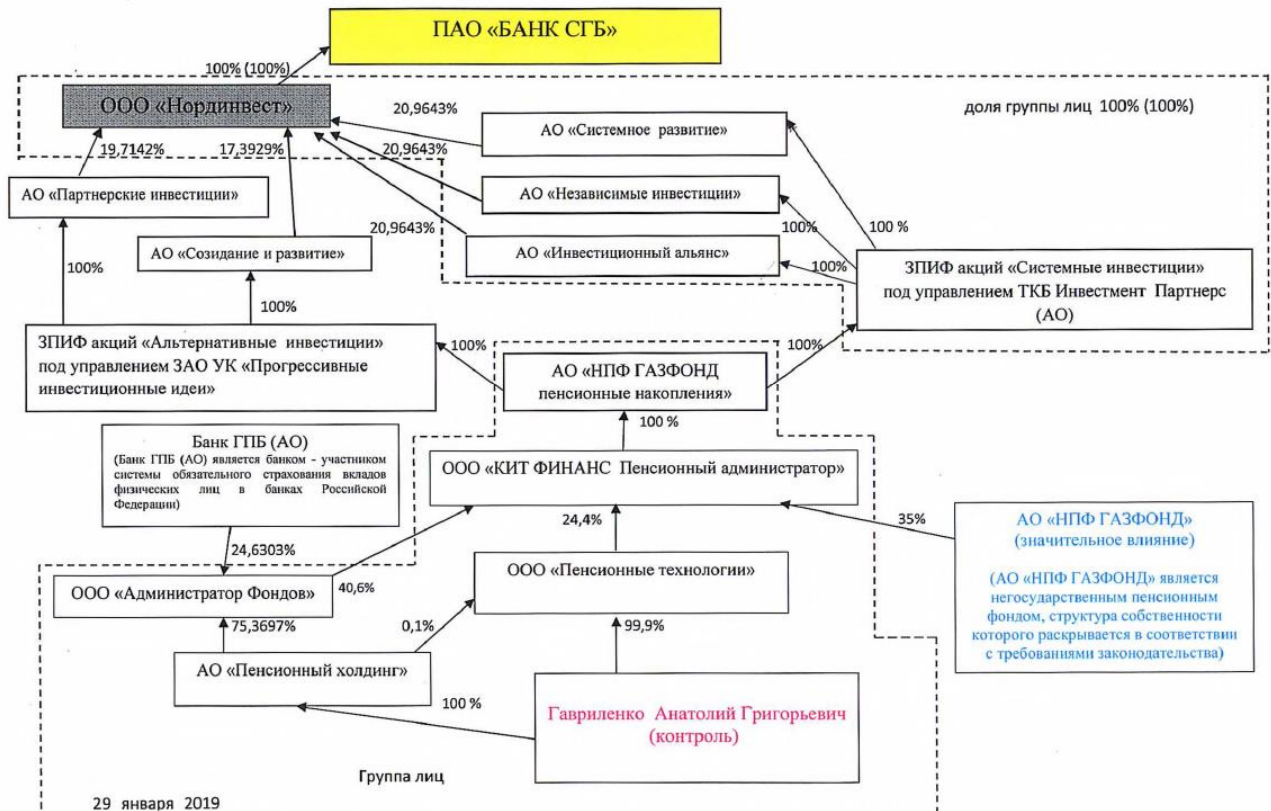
ПАО «БАНК СГБ»

100% (100%)

ООО «Нординвест»

доля группы лиц 100% (100%)

20,9643%

АО «Системное развитие»

19,7142%

17,3929%

20,9643%

АО «Партнерские инвестиции»

АО «Независимые инвестиции»

20,9643%

100%

100 %

АО «Созидание и развитие»

АО «Инвестиционный альянс»

100%

100%

ЗПИФ акций «Системные инвестиции» под управлением ТКБ Инвестмент Партнерс (АО)

100%

ЗПИФ акций «Альтернативные инвестиции» под управлением ЗАО УК «Прогрессивные инвестиционные идеи»

100%

АО «НПФ ГАЗФОНД пенсионные накопления»

100%

100 %

Банк ГПБ (АО)
(Банк ГПБ (АО) является банком - участником системы обязательного страхования вкладов физических лиц в банках Российской Федерации)

ООО «КИТ ФИНАНС Пенсионный администратор»

24,4%

35%

АО «НПФ ГАЗФОНД» (значительное влияние)

24,6303%

ООО «Пенсионные технологии»

(АО «НПФ ГАЗФОНД» является негосударственным пенсионным фондом, структура собственности которого раскрывается в соответствии с требованиями законодательства)

ООО «Администратор Фондов»

40,6%

75,3697%

0,1%

99,9%

АО «Пенсионный холдинг»

100 %

Гавриленко Анатолий Григорьевич (контроль)

Группа лиц

29 января 2019